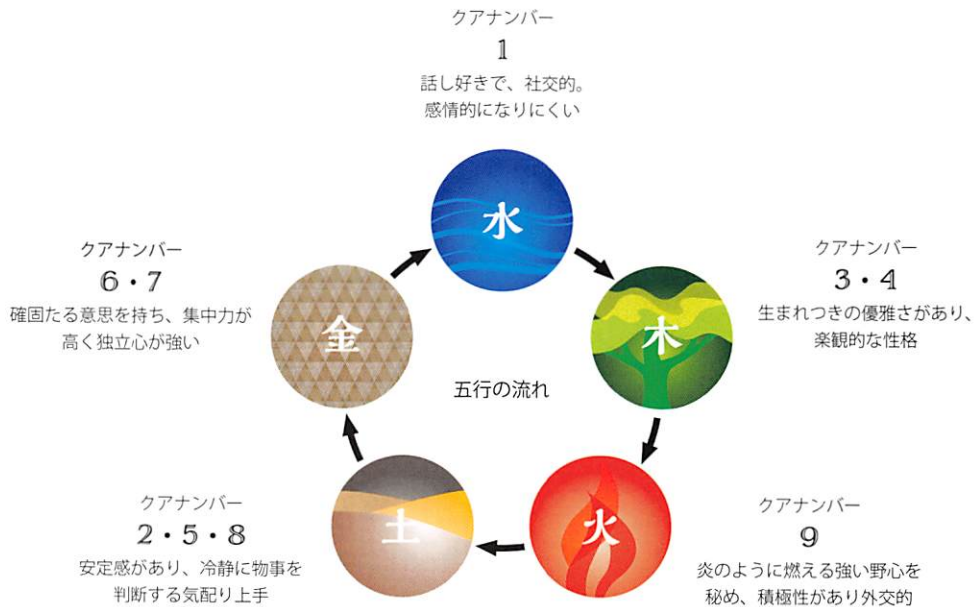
クアナンバー
1
話し好きで、社交的。感情的になりにくい

水

クアナンバー
6・7
確固たる意思を持ち、集中力が高く独立心が強い

金

クアナンバー
3・4
生まれつきの優雅さがあり、楽観的な性格

木

五行の流れ

クアナンバー
2・5・8
安定感があり、冷静に物事を判断する気配り上手

土

火

クアナンバー
9
炎のように燃える強い野心を秘め、積極性があり外交的